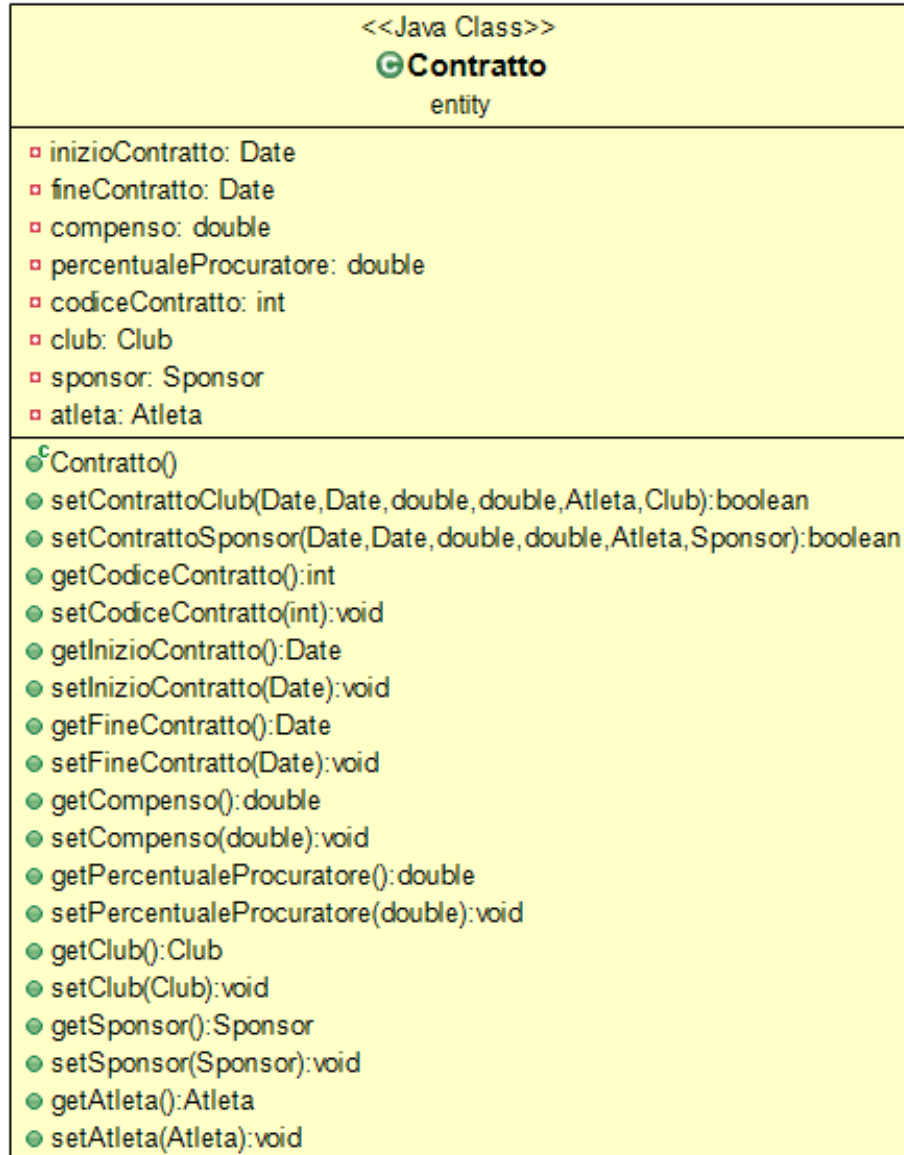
<<Java Class>>
Contratto
entity

inizioContratto: Date
fineContratto: Date
compenso: double
percentualeProcuratore: double
codiceContratto: int
club: Club
sponsor: Sponsor
atleta: Atleta

Contratto()
setContrattoClub(Date,Date,double,double,Atleta,Club):boolean
setContrattoSponsor(Date,Date,double,double,Atleta,Sponsor):boolean
getCodiceContratto():int
setCodiceContratto(int):void
getInizioContratto():Date
setInizioContratto(Date):void
getFineContratto():Date
setFineContratto(Date):void
getCompenso():double
setCompenso(double):void
getPercentualeProcuratore():double
setPercentualeProcuratore(double):void
getClub():Club
setClub(Club):void
getSponsor():Sponsor
setSponsor(Sponsor):void
getAtleta():Atleta
setAtleta(Atleta):void